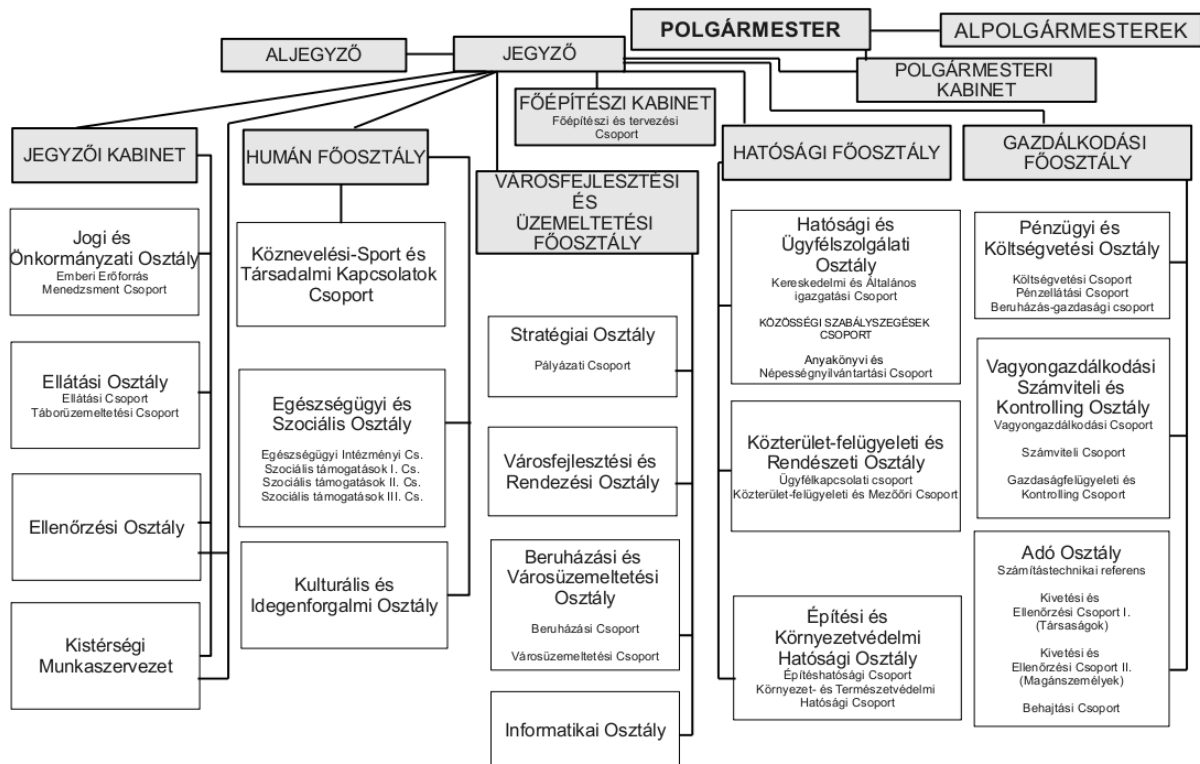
POLGÁRMESTER

ALPOLGÁRMESTEREK

ALJEGYZŐ

JEGYZŐ

POLGÁRMESTERI KABINET

FŐÉPÍTÉSZI KABINET
Főépítészi és tervezési Csoport

JEGYZŐI KABINET

Jogi és Önkormányzati Osztály
Emberi Erőforrás Menedzsment Csoport

Ellátási Osztály
Ellátási Csoport
Táborüzemeltetési Csoport

Ellenőrzési Osztály

Kistérségi Munkaszervezet

HUMÁN FŐOSZTÁLY

Köznevelési-Sport és Társadalmi Kapcsolatok Csoport

Egészségügyi és Szociális Osztály
Egészségügyi Intézményi Cs.
Szociális támogatások I. Cs.
Szociális támogatások II. Cs.
Szociális támogatások III. Cs.

Kulturális és Idegenforgalmi Osztály

VÁROSFEJLESZTÉSI ÉS ÜZEMELTETÉSI FŐOSZTÁLY

Stratégiai Osztály
Pályázati Csoport

Városfejlesztési és Rendezési Osztály

Beruházási és Városüzemeltetési Osztály
Beruházási Csoport
Városüzemeltetési Csoport

Informatikai Osztály

HATÓSÁGI FŐOSZTÁLY

Hatósági és Ügyfélszolgálati Osztály
Kereskedelmi és Általános igazgatási Csoport
KÖZÖSSÉGI SZABÁLYSZEGÉSEK CSOPORT
Anyakönyvi és Népességnyilvántartási Csoport

Közterület-felügyeleti és Rendészeti Osztály
Ügyfélkapcsolati csoport
Közterület-felügyeleti és Mezőőri Csoport

Építési és Környezetvédelmi Hatósági Osztály
Építéshatósági Csoport
Környezet- és Természetvédelmi Hatósági Csoport

GAZDÁLKODÁSI FŐOSZTÁLY

Pénzügyi és Költségvetési Osztály
Költségvetési Csoport
Pénzellátási Csoport
Beruházás-gazdasági csoport

Vagyongazdálkodási Számviteli és Kontrolling Osztály
Vagyongazdálkodási Csoport
Számviteli Csoport
Gazdaságfelügyeleti és Kontrolling Csoport

Adó Osztály
Számítástechnikai referens
Kivetési és Ellenőrzési Csoport I. (Társaságok)
Kivetési és Ellenőrzési Csoport II. (Magánszemélyek)
Behajtási Csoport